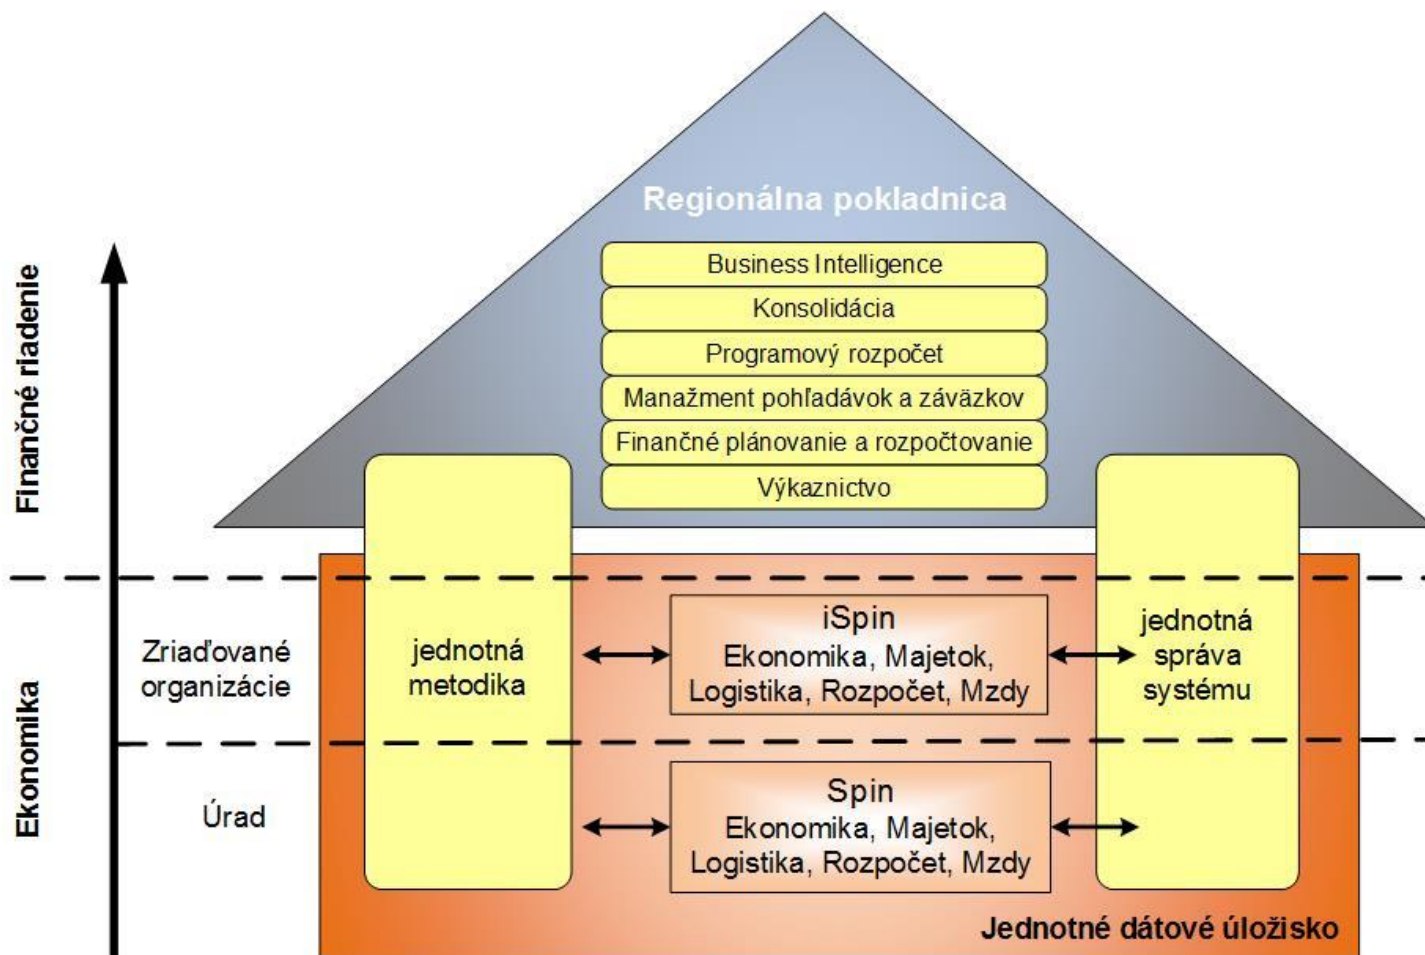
Finančné riadenie

Regionálna pokladnica

Business Intelligence

Konsolidácia

Programový rozpočet

Manažment pohľadávok a záväzkov

Finančné plánovanie a rozpočtovanie

Výkaznictvo

Ekonomika

Zriaďované organizácie

jednotná metodika

iSpin
Ekonomika, Majetok, Logistika, Rozpočet, Mzdy

jednotná správa systému

Úrad

Spin
Ekonomika, Majetok, Logistika, Rozpočet, Mzdy

Jednotné dátové úložisko